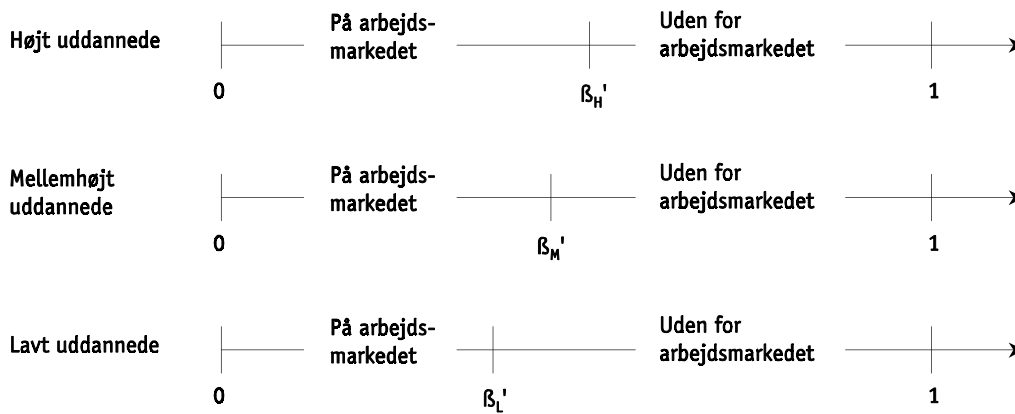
Højt uddannede

På arbejdsmarkedet

Uden for arbejdsmarkedet

0

ß$_H$'

1

Mellemhøjt uddannede

På arbejdsmarkedet

Uden for arbejdsmarkedet

0

ß$_M$'

1

Lavt uddannede

På arbejdsmarkedet

Uden for arbejdsmarkedet

0

ß$_L$'

1